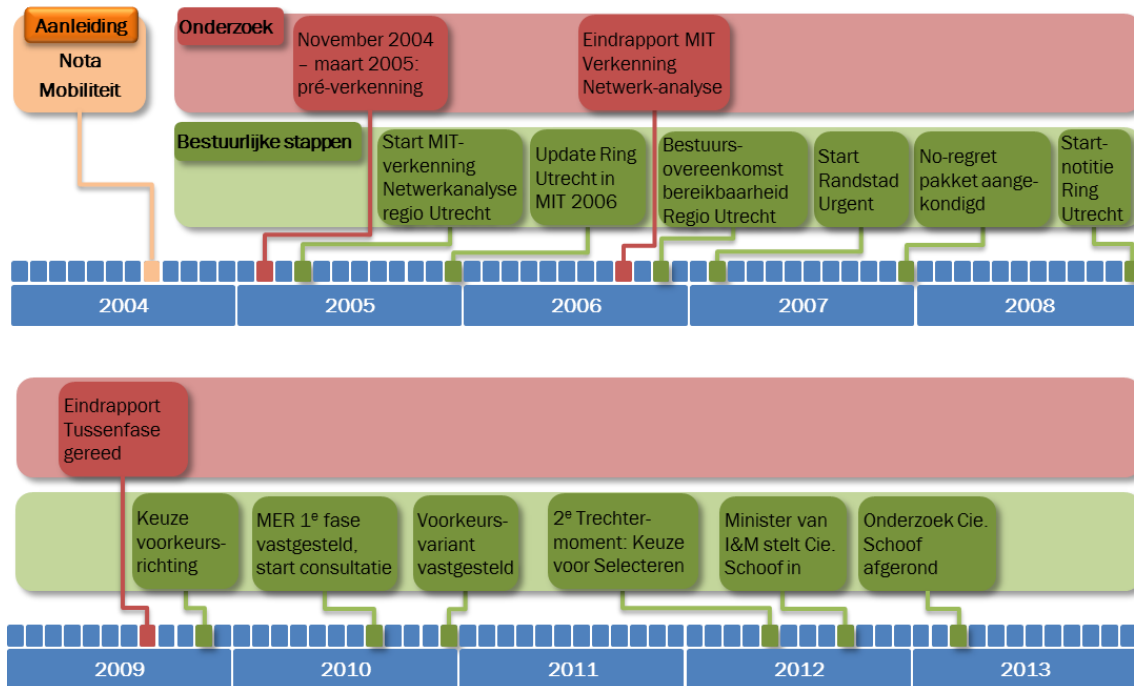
Aanleiding

Nota Mobiliteit

Onderzoek

November 2004 – maart 2005: pré-verkenning

Eindrapport MIT Verkenning Netwerk-analyse

Bestuurlijke stappen

Start MIT-verkenning Netwerkanalyse regio Utrecht

Update Ring Utrecht in MIT 2006

Bestuurs-overeenkomst bereikbaarheid Regio Utrecht

Start Randstad Urgent

No-regret pakket aange-kondigd

Start-notitie Ring Utrecht

2004

2005

2006

2007

2008

Eindrapport Tussenfase gereed

Keuze voorkeurs-richting

MER 1$^e$ fase vastgesteld, start consultatie

Voorkeurs-variant vastgesteld

2$^e$ Trechter-moment: Keuze voor Selecteren

Minister van I&M stelt Cie. Schoof in

Onderzoek Cie. Schoof afgerond

2009

2010

2011

2012

2013